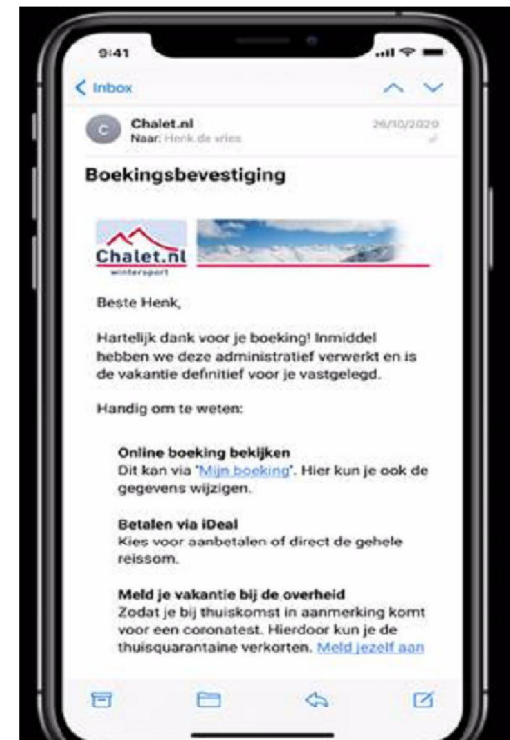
9:41

Inbox

C Chalet.nl
Naar: Henk de vries
26/10/2020

Boekingsbevestiging

Chalet.nl
wintersport

Beste Henk,

Hartelijk dank voor je boeking! Inmiddel hebben we deze administratief verwerkt en is de vakantie definitief voor je vastgelegd.

Handig om te weten:

Online boeking bekijken
Dit kan via "Mijn boeking". Hier kun je ook de gegevens wijzigen.

Betalen via iDeal
Kies voor aanbetalen of direct de gehele reissom.

Meld je vakantie bij de overheid
Zodat je bij thuiskomst in aanmerking komt voor een coronatest. Hierdoor kun je de thuisquarantaine verkorten. Meld jezelf aan